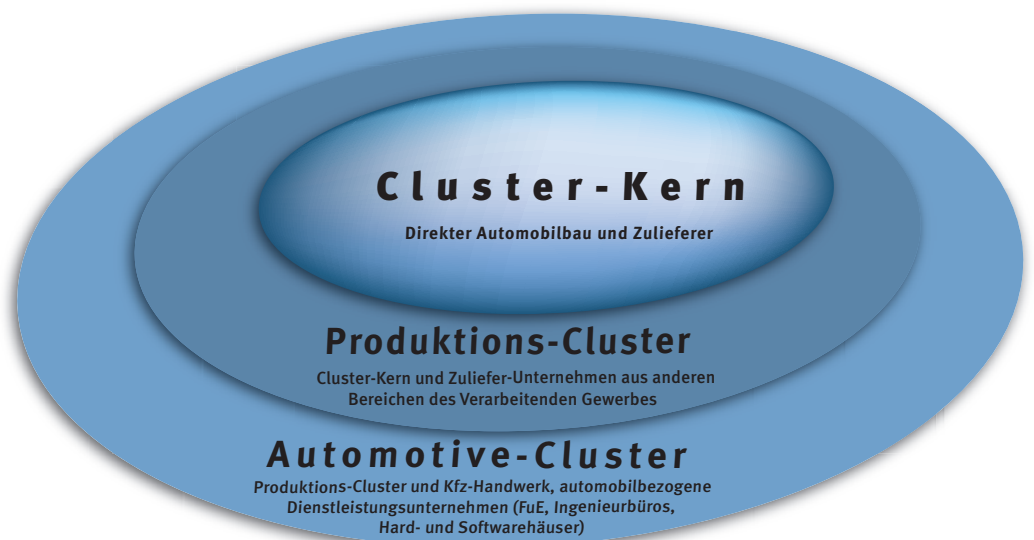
Cluster-Kern

Direkter Automobilbau und Zulieferer

Produktions-Cluster

Cluster-Kern und Zuliefer-Unternehmen aus anderen Bereichen des Verarbeitenden Gewerbes

Automotive-Cluster

Produktions-Cluster und Kfz-Handwerk, automobilbezogene Dienstleistungsunternehmen (FuE, Ingenieurbüros, Hard- und Softwarehäuser)